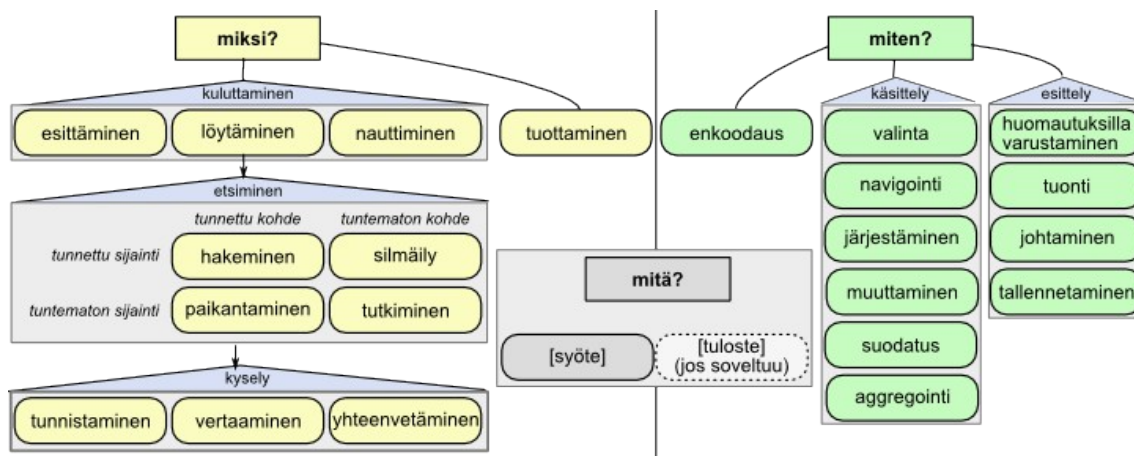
miksi?

kuluttaminen

esittäminen

löytäminen

nauttiminen

tuottaminen

etsiminen

tunnettu kohde

tuntematon kohde

tunnettu sijainti

hakeminen

silmäily

tuntematon sijainti

paikantaminen

tutkiminen

kysely

tunnistaminen

vertaaminen

yhteenvetäminen

mitä?

[syöte]

[tuloste] (jos soveltuu)

miten?

enkoodaus

käsittely

valinta

navigointi

järjestäminen

muuttaminen

suodatus

aggregointi

esittely

huomautuksilla varustaminen

tuonti

johtaminen

tallennetaminen